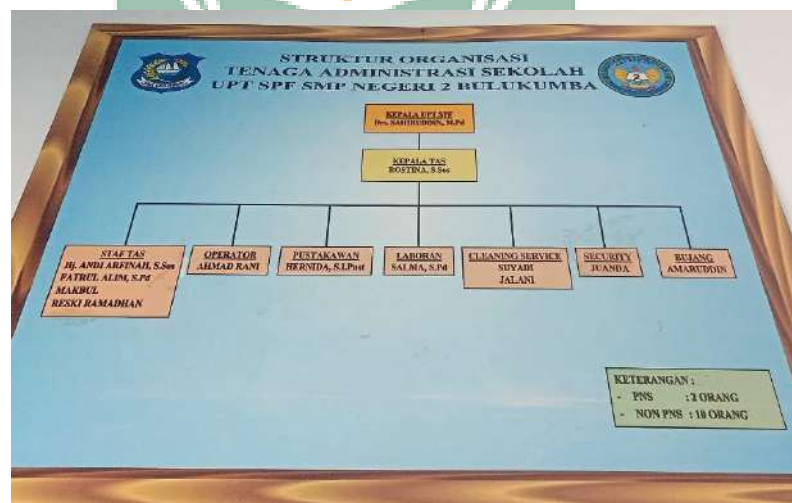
STRUKTUR ORGANISASI
TENAGA ADMINISTRASI SEKOLAH
UPT SPF SMP NEGERI 2 BULUKUMBA

KEPALA UPT SPF
Drs. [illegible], M.Pd

KEPALA TAS
ROSTINA, S.Sos

STAF TAS
Hj. ANDI ARFINAH, S.Sos
FATRUL ALIM, S.Pd
MAKBUL
RESKI RAMADHAN

OPERATOR
AHMAD RANI

PUSTAKAWAN
HERNIDA, S.I.Pust

LABORAN
SALMA, S.Pd

CLEANING SERVICE
SUYADI
JALANI

SECURITY
JUANDA

BUJANG
AMARUDDIN

KETERANGAN :
- PNS : 2 ORANG
- NON PNS : 10 ORANG